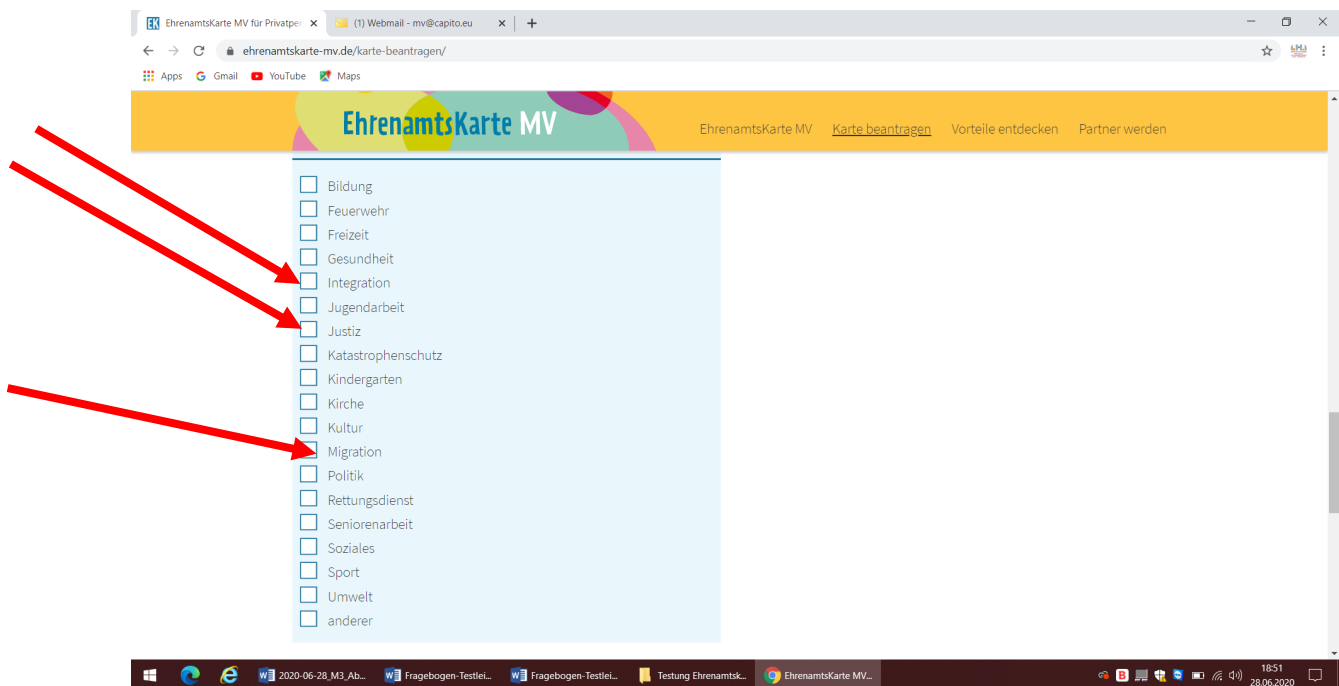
EhrenamtsKarte MV für Privatper ×
(1) Webmail - mv@capito.eu ×
+

ehrenamtskarte-mv.de/karte-beantragen/

Apps Gmail YouTube Maps

EhrenamtsKarte MV

EhrenamtsKarte MV Karte beantragen Vorteile entdecken Partner werden

Bildung
Feuerwehr
Freizeit
Gesundheit
Integration
Jugendarbeit
Justiz
Katastrophenschutz
Kindergarten
Kirche
Kultur
Migration
Politik
Rettungsdienst
Seniorenarbeit
Soziales
Sport
Umwelt
anderer

2020-06-28_M3_Ab...
Fragebogen-Testlei...
Fragebogen-Testlei...
Testung Ehrenamtsk...
EhrenamtsKarte MV...

18:51
28.06.2020